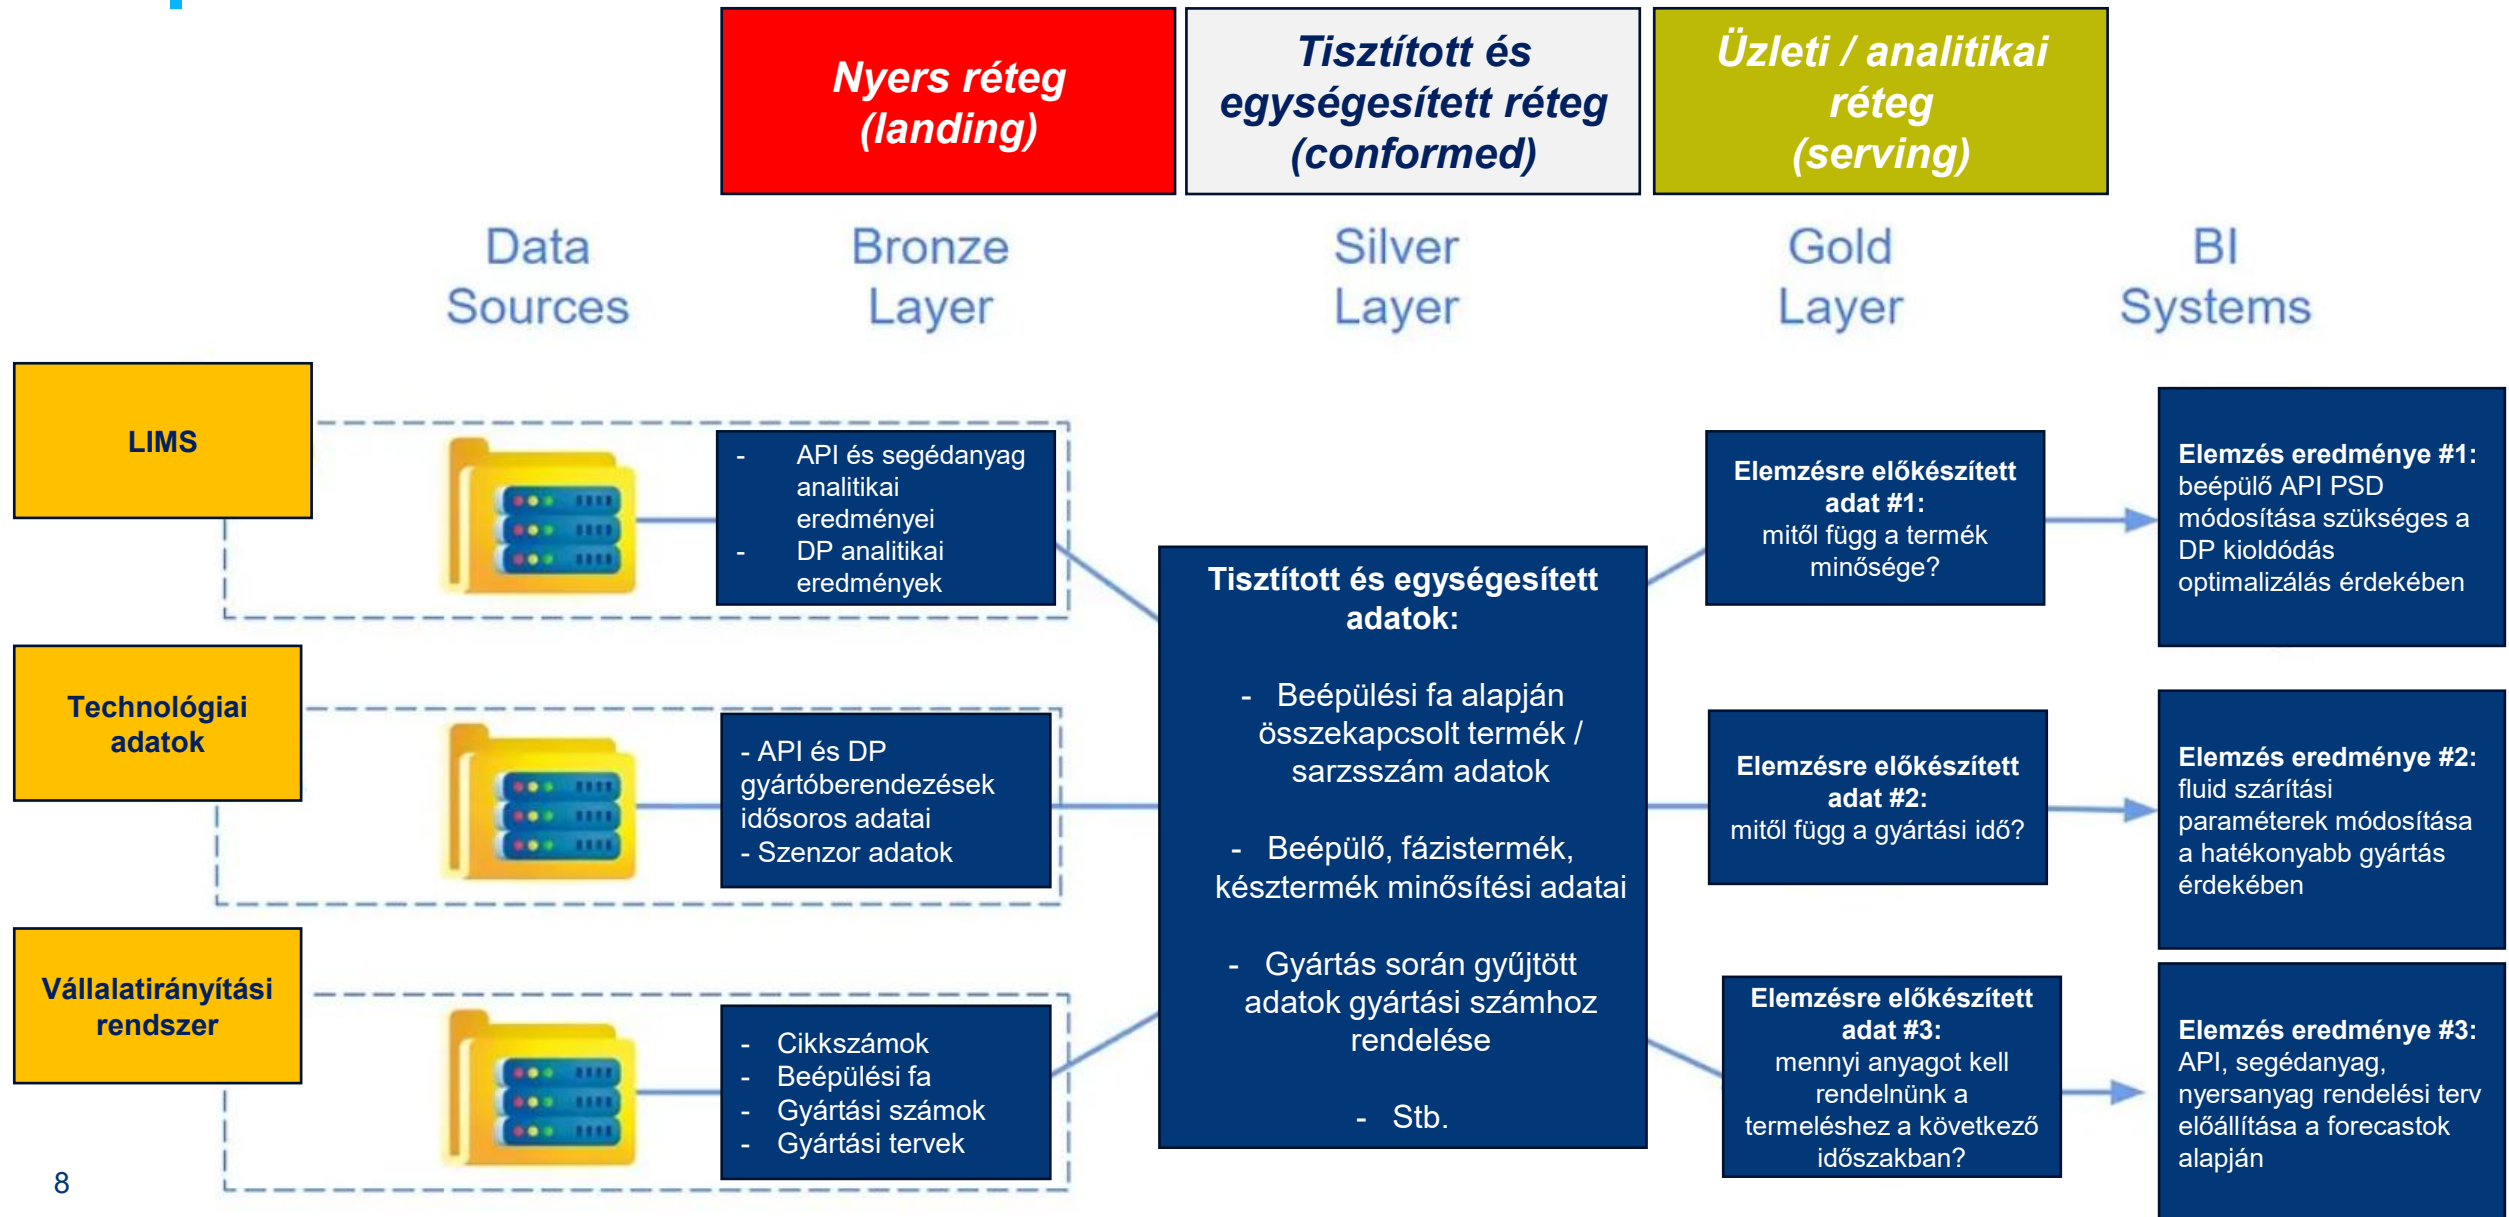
Nyers réteg (landing)

Tisztított és egységesített réteg (conformed)

Üzleti / analitikai réteg (serving)

Data Sources

Bronze Layer

Silver Layer

Gold Layer

BI Systems

LIMS

- API és segédanyag analitikai eredményei
- DP analitikai eredmények

Technológiai adatok

- API és DP gyártóberendezések idősoros adatai
- Szenzor adatok

Vállalatirányítási rendszer

- Cikkszámok
- Beépülési fa
- Gyártási számok
- Gyártási tervek

Tisztított és egységesített adatok:

- Beépülési fa alapján összekapcsolt termék / sarzsszám adatok

- Beépülő, fázistermék, késztermék minősítési adatai

- Gyártás során gyűjtött adatok gyártási számhoz rendelése

- Stb.

Elemzésre előkészített adat #1: mitől függ a termék minősége?

Elemzésre előkészített adat #2: mitől függ a gyártási idő?

Elemzésre előkészített adat #3: mennyi anyagot kell rendelnünk a termeléshez a következő időszakban?

Elemzés eredménye #1: beépülő API PSD módosítása szükséges a DP kioldódás optimalizálás érdekében

Elemzés eredménye #2: fluid szárítási paraméterek módosítása a hatékonyabb gyártás érdekében

Elemzés eredménye #3: API, segédanyag, nyersanyag rendelési terv előállítása a forecastok alapján

8